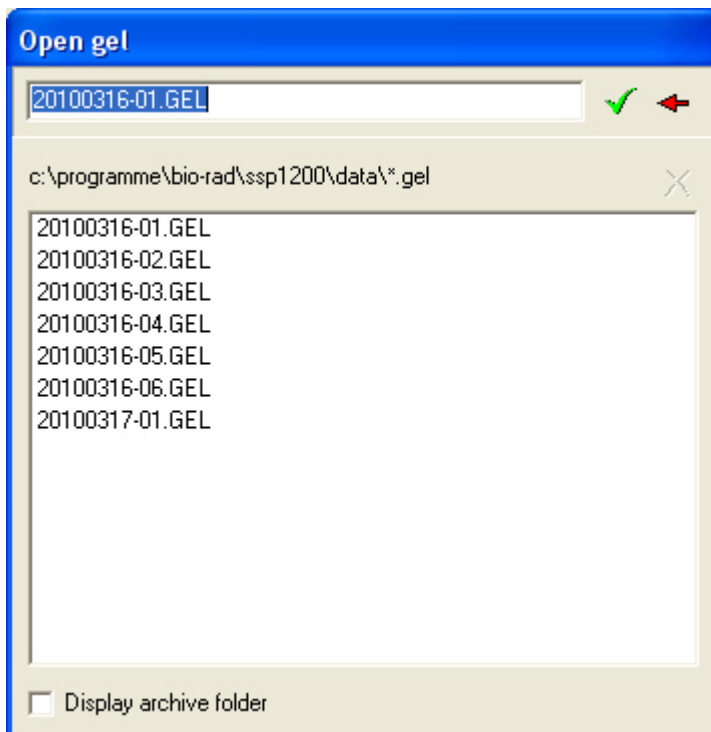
Open gel

20100316-01.GEL

c:\programme\bio-rad\ssp1200\data\*.gel

20100316-01.GEL
20100316-02.GEL
20100316-03.GEL
20100316-04.GEL
20100316-05.GEL
20100316-06.GEL
20100317-01.GEL

Display archive folder